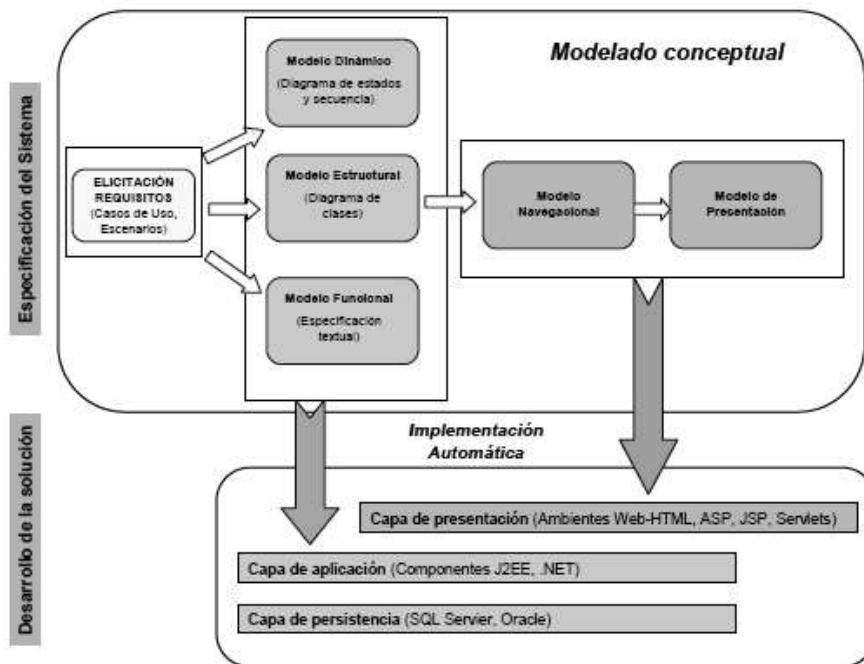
Especificación del Sistema

Modelado conceptual

ELICITACIÓN REQUISITOS (Casos de Uso, Escenarios)

Modelo Dinámico (Diagrama de estados y secuencia)

Modelo Estructural (Diagrama de clases)

Modelo Funcional (Especificación textual)

Modelo Navegacional

Modelo de Presentación

Desarrollo de la solución

Implementación Automática

Capa de presentación (Ambientes Web-HTML, ASP, JSP, Servlets)

Capa de aplicación (Componentes J2EE, .NET)

Capa de persistencia (SQL Server, Oracle)